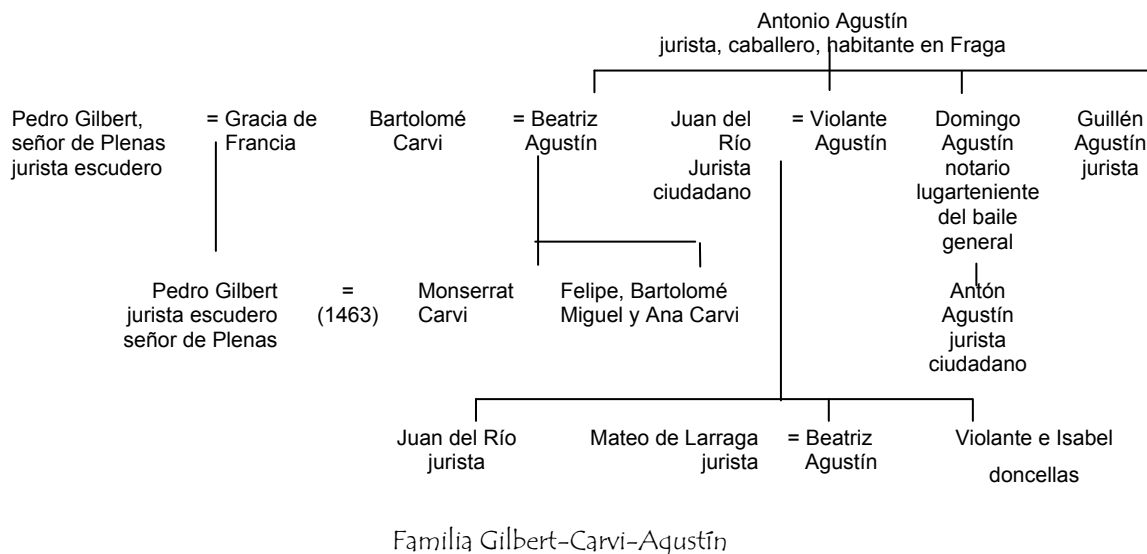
Antonio Agustín
jurista, caballero, habitante en Fraga

Pedro Gilbert, señor de Plenas jurista escudero

= Gracia de Francia

Bartolomé Carvi

= Beatriz Agustín

Juan del Río Jurista ciudadano

= Violante Agustín

Domingo Agustín notario lugarteniente del baile general

Guillén Agustín jurista

Pedro Gilbert jurista escudero señor de Plenas

= (1463)

Monserrat Carvi

Felipe, Bartolomé Miguel y Ana Carvi

Antón Agustín jurista ciudadano

Juan del Río jurista

Mateo de Larraga jurista

= Beatriz Agustín

Violante e Isabel doncellas

Familia Gilbert-Carvi-Agustín